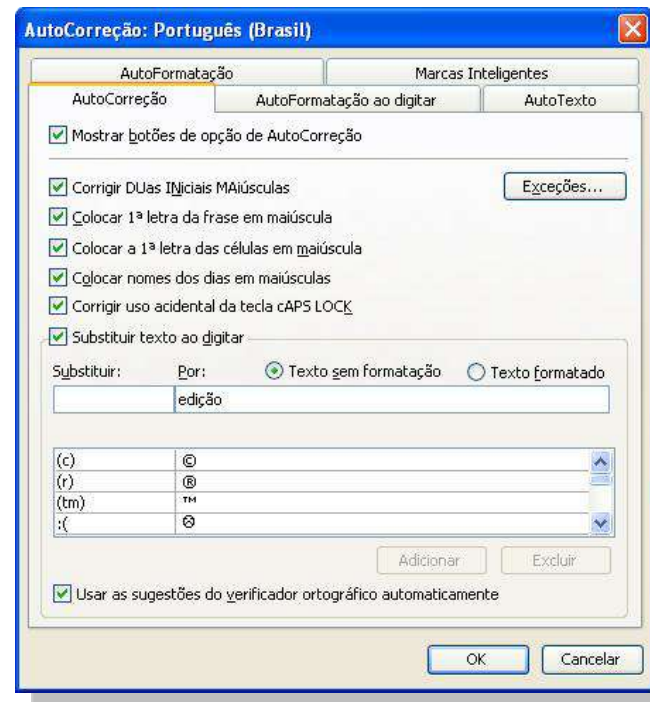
AutoCorreção: Português (Brasil)

AutoFormatação
Marcas Inteligentes
AutoCorreção
AutoFormatação ao digitar
AutoTexto

Mostrar botões de opção de AutoCorreção

Corrigir DUas INiciais MAiúsculas
Exceções...
Colocar 1ª letra da frase em maiúscula
Colocar a 1ª letra das células em maiúscula
Colocar nomes dos dias em maiúsculas
Corrigir uso acidental da tecla cAPS LOCK
Substituir texto ao digitar

Substituir:
Por:
Texto sem formatação
Texto formatado

edição

| | |
|---|---|
| (c) | © |
| (r) | ® |
| (tm) | ™ |
| :( | ☹ |

Adicionar
Excluir

Usar as sugestões do verificador ortográfico automaticamente

OK
Cancelar